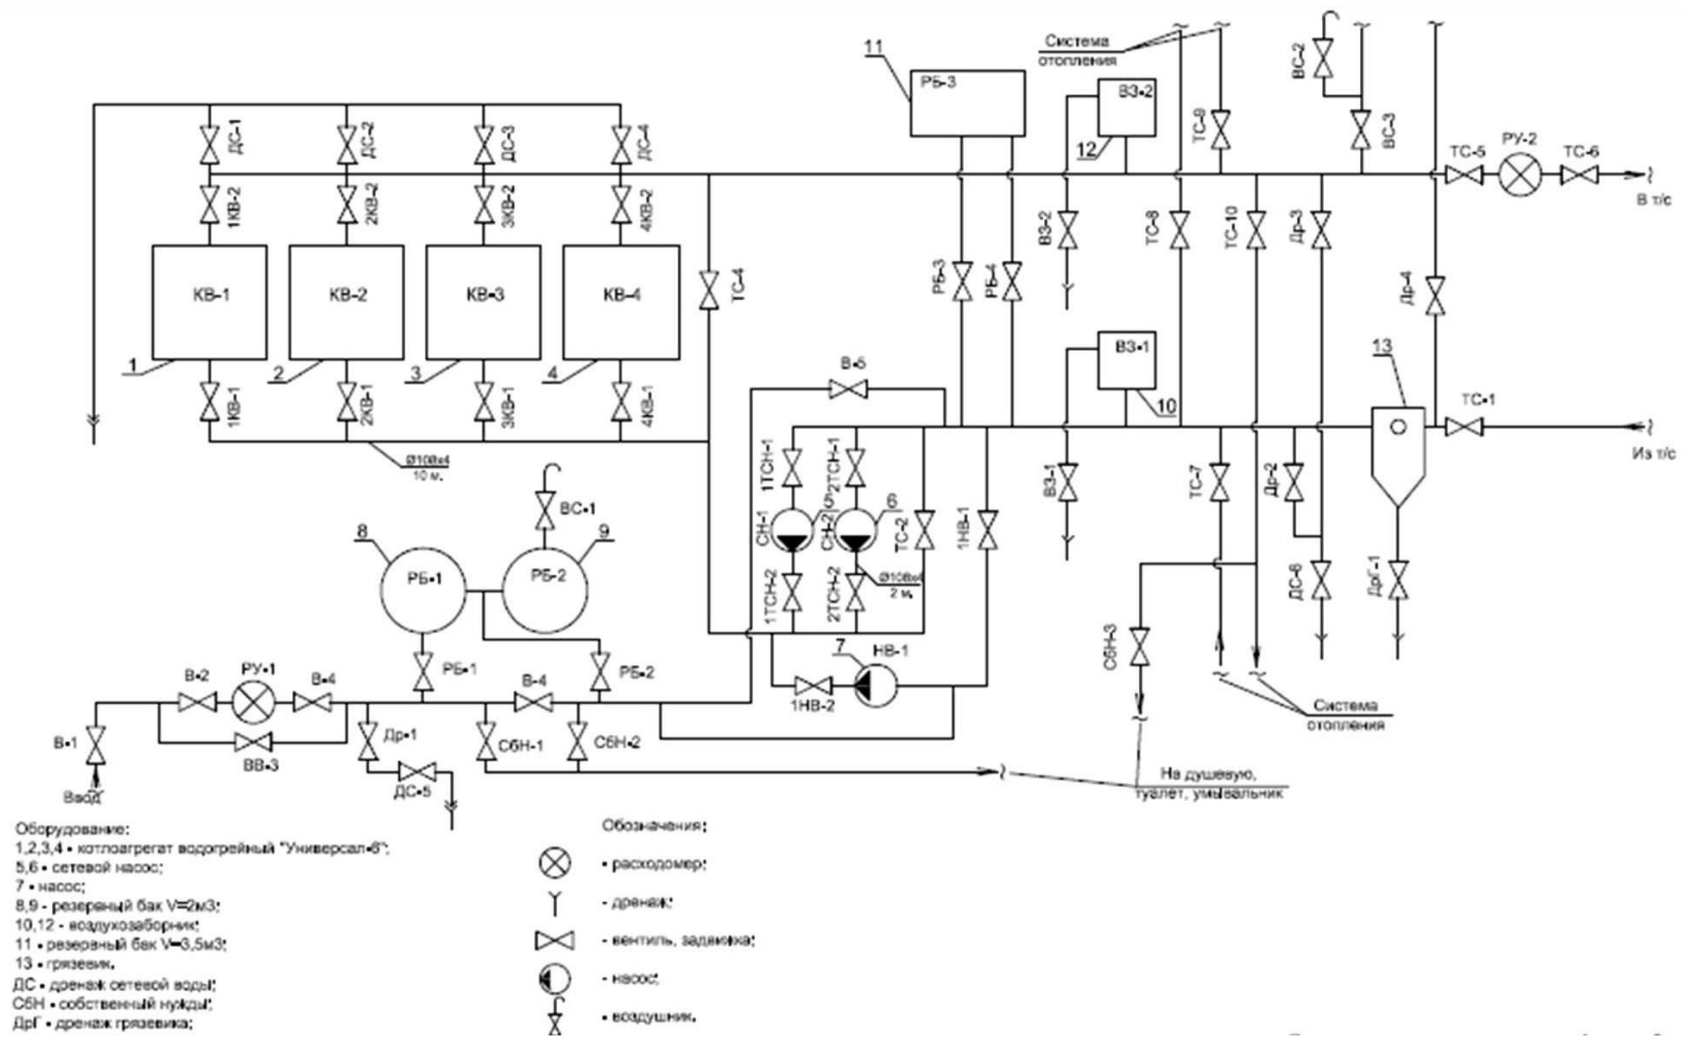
Система отопления

11

РБ-3

ВЗ-2

12

ВС-2

ВС-3

ТС-9

ДС-1

ДС-2

ДС-3

ДС-4

1КВ-2

2КВ-2

3КВ-2

4КВ-2

ТС-5

РУ-2

ТС-6

В т/с

КВ-1

КВ-2

КВ-3

КВ-4

ТС-4

РБ-3

РБ-4

ВЗ-2

ТС-8

ТС-10

Др-3

Др-4

1

2

3

4

1КВ-1

2КВ-1

3КВ-1

4КВ-1

В-5

ВЗ-1

10

13

ТС-1

Ø108х4
10 м.

Из т/с

ВС-1

1ТСН-1

2ТСН-1

СН-1

5

СН-2

6

ТС-2

1НВ-1

ВЗ-1

ТС-7

Др-2

ДС-6

ДрГ-1

8

9

РБ-1

РБ-2

Ø108х4
2 м.

1ТСН-2

2ТСН-2

7

НВ-1

СбН-3

В-2

РУ-1

В-4

РБ-1

В-4

РБ-2

1НВ-2

Система отопления

В-1

ВВ-3

Др-1

СбН-1

СбН-2

Ввод

ДС-5

На душевую, туалет, умывальник

Оборудование:
1,2,3,4 - котлоагрегат водогрейный "Универсал-6";
5,6 - сетевой насос;
7 - насос;
8,9 - резерваный бак V=2м3;
10,12 - воздухозаборник;
11 - резерваный бак V=3,5м3;
13 - грязевик.
ДС - дренаж сетевой воды;
СбН - собственный нужды;
ДрГ - дренаж грязевика;

Обозначения:
- расходомер;
- дренаж;
- вентиль, задвижка;
- насос;
- воздушник.